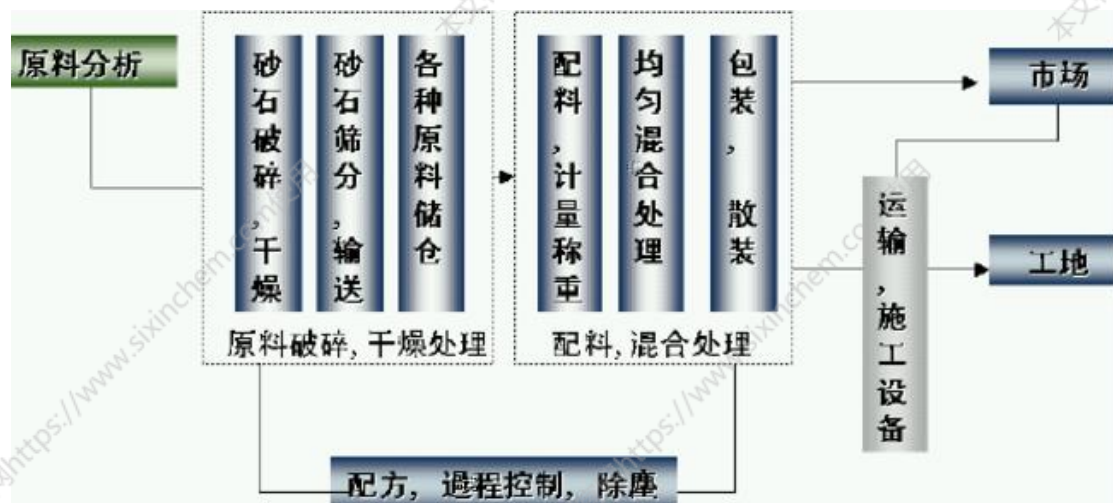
原料分析

砂石破碎，干燥

砂石筛分，输送

各种原料储仓

原料破碎，干燥处理

配料，计量称重

均匀混合处理

包装，散装

配料，混合处理

运输，施工设备

市场

工地

配方，過程控制，除塵

https://www.sixinchem.com